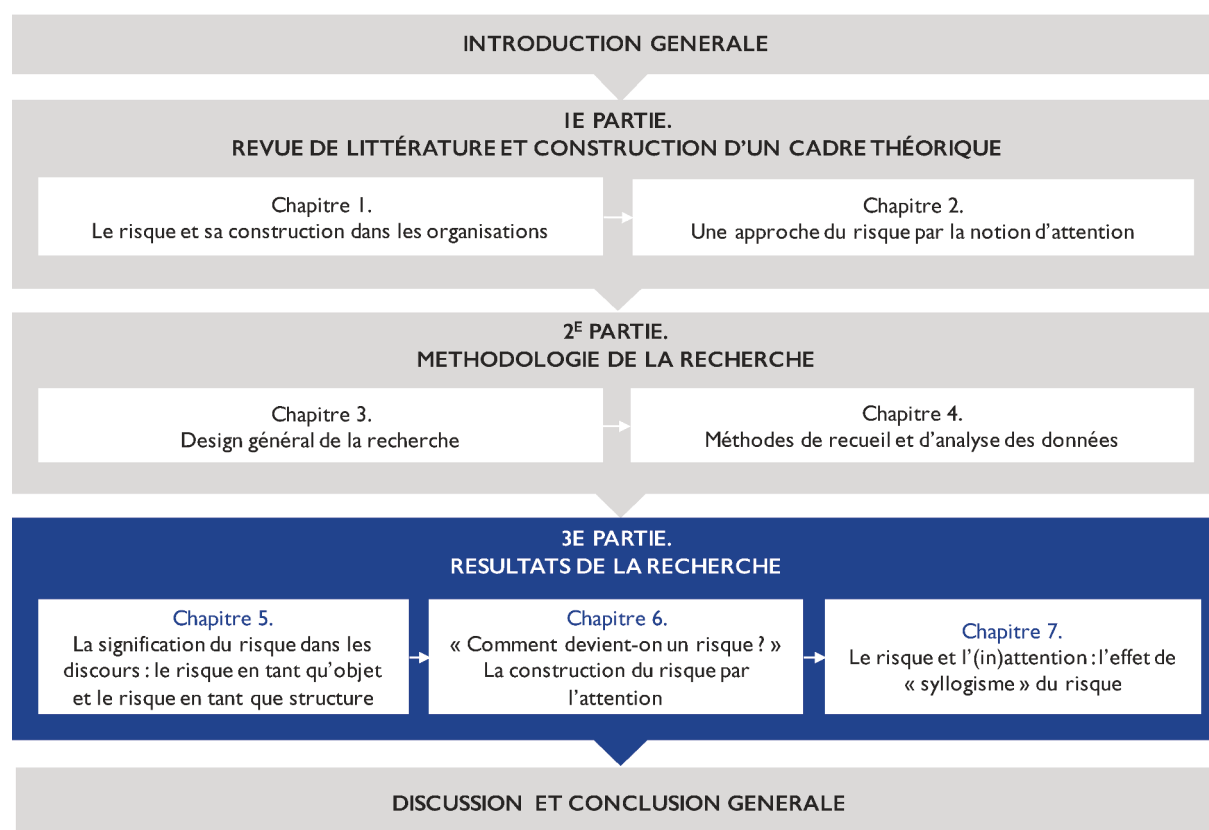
INTRODUCTION GENERALE

1E PARTIE.
REVUE DE LITTÉRATURE ET CONSTRUCTION D'UN CADRE THÉORIQUE

Chapitre 1.
Le risque et sa construction dans les organisations

Chapitre 2.
Une approche du risque par la notion d'attention

2$^{E}$ PARTIE.
METHODOLOGIE DE LA RECHERCHE

Chapitre 3.
Design général de la recherche

Chapitre 4.
Méthodes de recueil et d'analyse des données

3E PARTIE.
RESULTATS DE LA RECHERCHE

Chapitre 5.
La signification du risque dans les discours : le risque en tant qu'objet et le risque en tant que structure

Chapitre 6.
« Comment devient-on un risque ? » La construction du risque par l'attention

Chapitre 7.
Le risque et l'(in)attention : l'effet de « syllogisme » du risque

DISCUSSION ET CONCLUSION GENERALE